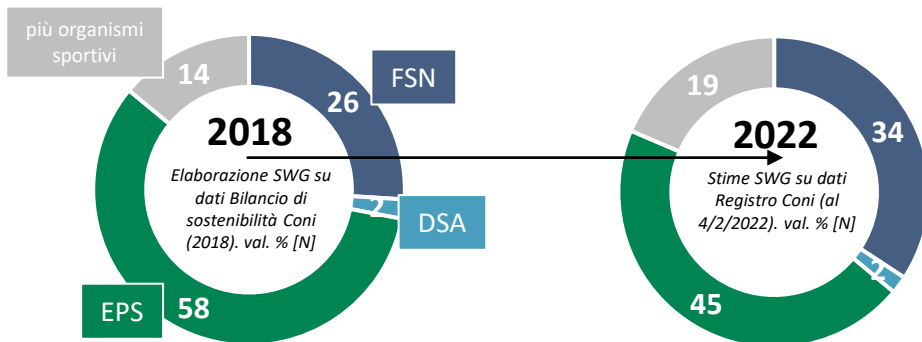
più organismi sportivi

14

26

FSN

2018

Elaborazione SWG su dati Bilancio di sostenibilità Coni (2018). val. % [N]

2

DSA

EPS

58

19

2022

34

Stime SWG su dati Registro Coni (al 4/2/2022). val. % [N]

2

45